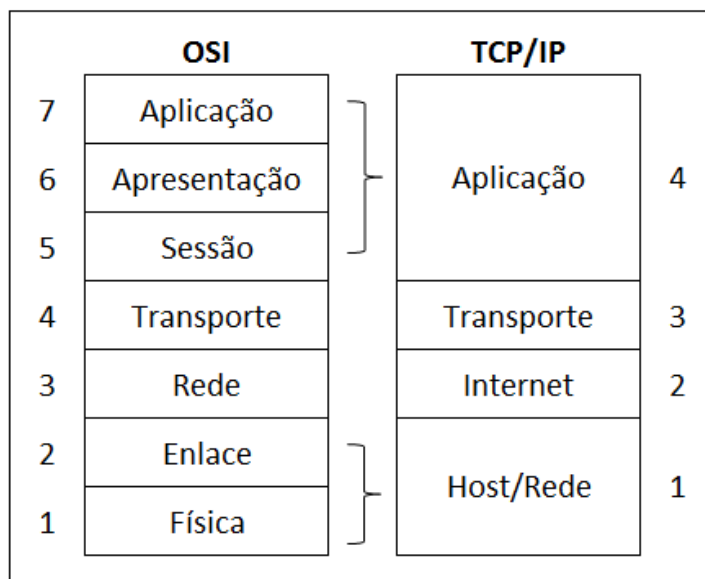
| | OSI | TCP/IP | |
|---|---|---|---|
| 7 | Aplicação | | |
| 6 | Apresentação | Aplicação | 4 |
| 5 | Sessão | | |
| 4 | Transporte | Transporte | 3 |
| 3 | Rede | Internet | 2 |
| 2 | Enlace | Host/Rede | 1 |
| 1 | Física | | |